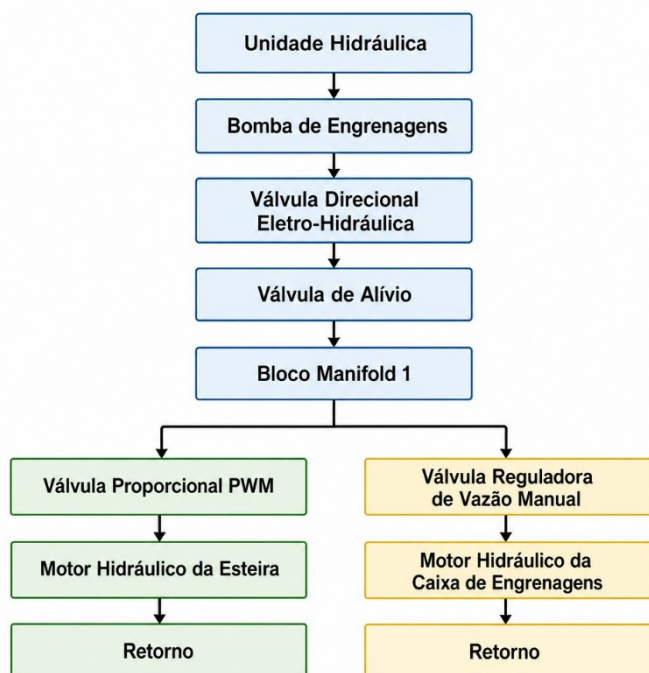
Unidade Hidráulica

Bomba de Engrenagens

Válvula Direcional Eletro-Hidráulica

Válvula de Alívio

Bloco Manifold 1

Válvula Proporcional PWM

Motor Hidráulico da Esteira

Retorno

Válvula Reguladora de Vazão Manual

Motor Hidráulico da Caixa de Engrenagens

Retorno